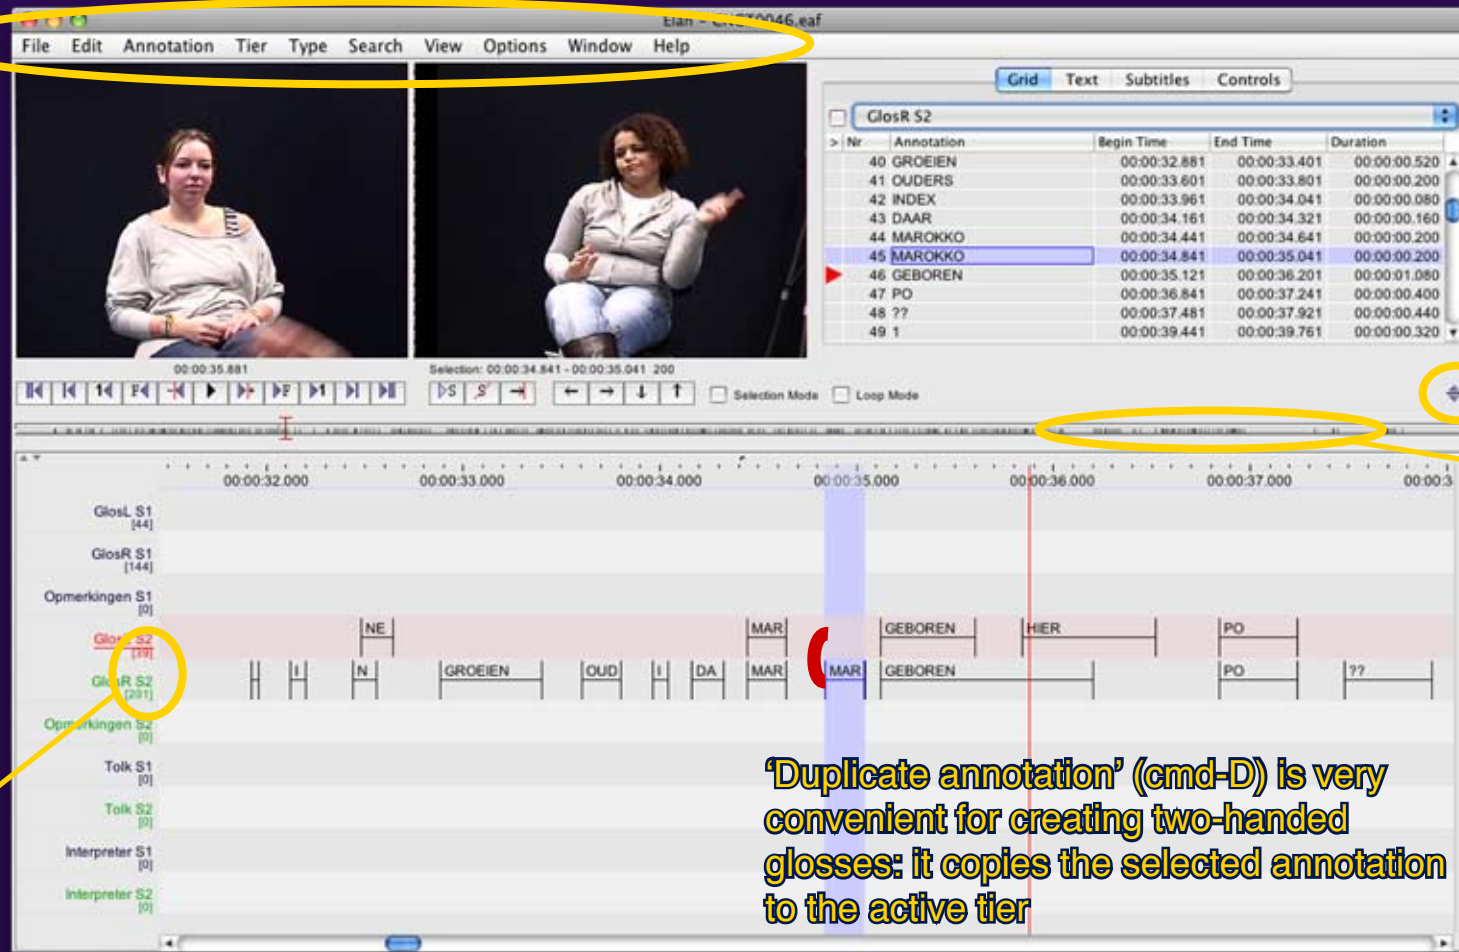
Elan - C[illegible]0046.eaf

File Edit Annotation Tier Type Search View Options Window Help

Grid Text Subtitles Controls

GlosR S2

| > Nr | Annotation | Begin Time | End Time | Duration |
|---|---|---|---|---|
| 40 | GROEIEN | 00:00:32.881 | 00:00:33.401 | 00:00:00.520 |
| 41 | OUDERS | 00:00:33.601 | 00:00:33.801 | 00:00:00.200 |
| 42 | INDEX | 00:00:33.961 | 00:00:34.041 | 00:00:00.080 |
| 43 | DAAR | 00:00:34.161 | 00:00:34.321 | 00:00:00.160 |
| 44 | MAROKKO | 00:00:34.441 | 00:00:34.641 | 00:00:00.200 |
| 45 | MAROKKO | 00:00:34.841 | 00:00:35.041 | 00:00:00.200 |
| 46 | GEBOREN | 00:00:35.121 | 00:00:36.201 | 00:00:01.080 |
| 47 | PO | 00:00:36.841 | 00:00:37.241 | 00:00:00.400 |
| 48 | ?? | 00:00:37.481 | 00:00:37.921 | 00:00:00.440 |
| 49 | 1 | 00:00:39.441 | 00:00:39.761 | 00:00:00.320 |

00:00:35.881

Selection: 00:00:34.841 - 00:00:35.041 200

Selection Mode Loop Mode

00:00:32.000 00:00:33.000 00:00:34.000 00:00:35.000 00:00:36.000 00:00:37.000 00:00:3

GlosL S1 [44]
GlosR S1 [144]
Opmerkingen S1 [0]
Glo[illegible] S2 [49]
Gl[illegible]R S2 [201]
Opm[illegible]rkingen S2 [0]
Tolk S1 [0]
Tolk S2 [0]
Interpreter S1 [0]
Interpreter S2 [0]

NE MAR GEBOREN HIER PO

I I N GROEIEN OUD I DA MAR MAR GEBOREN PO ??

'Duplicate annotation' (cmd-D) is very convenient for creating two-handed glosses: it copies the selected annotation to the active tier